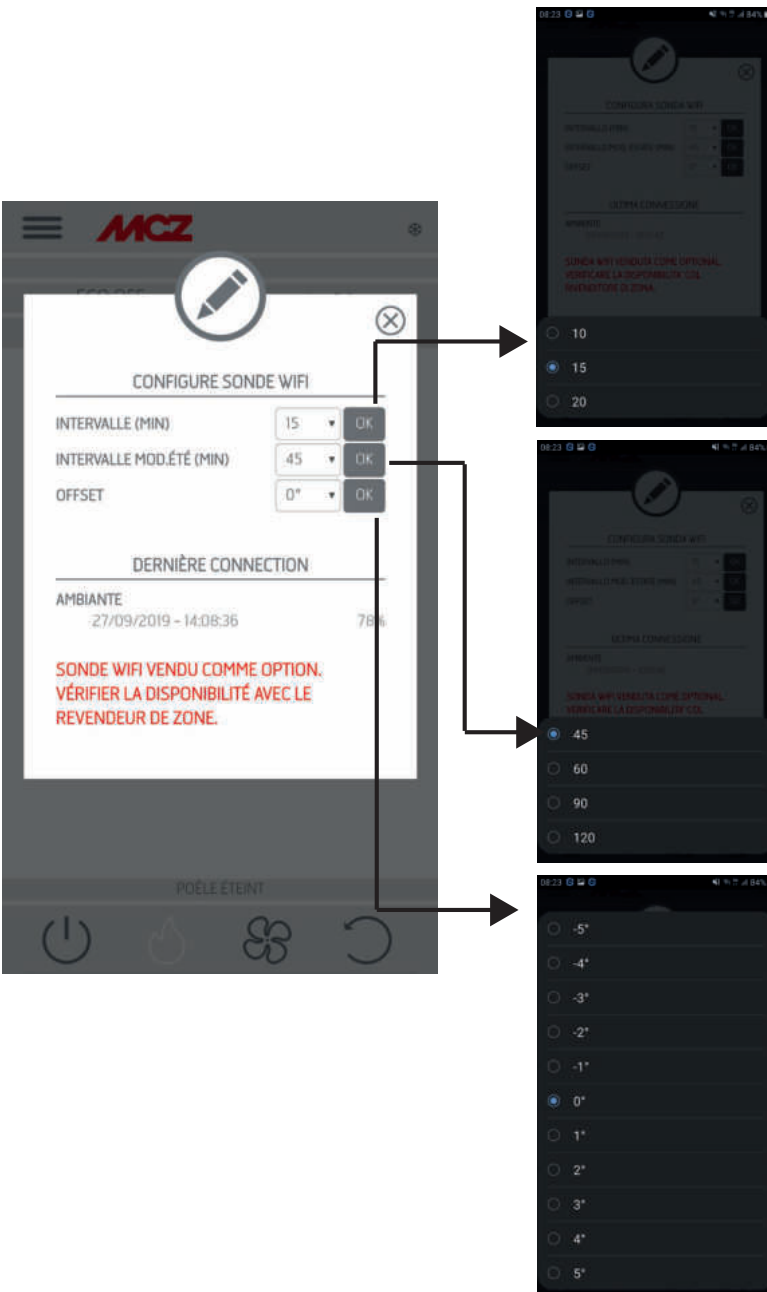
MCZ

CONFIGURE SONDE WIFI

INTERVALLE (MIN) 15 OK

INTERVALLE MOD.ÉTÉ (MIN) 45 OK

OFFSET 0° OK

DERNIÈRE CONNECTION

AMBIANTE

27/09/2019 - 14:08:36 78%

SONDE WIFI VENDU COMME OPTION. VÉRIFIER LA DISPONIBILITÉ AVEC LE REVENDEUR DE ZONE.

POÊLE ÉTEINT

08:23 84%

CONFIGURA SONDA WIFI

INTERVALLO (MIN)

INTERVALLO MOD. ESTATE (MIN)

OFFSET

ULTIMA CONNESSIONE

AMBIENTE

SONDA WIFI VENDUTA COME OPTIONAL. VERIFICARE LA DISPONIBILITA' COL RIVENDITORE DI ZONA.

10

15

20

08:23 84%

CONFIGURA SONDA WIFI

INTERVALLO (MIN)

INTERVALLO MOD. ESTATE (MIN)

OFFSET

ULTIMA CONNESSIONE

AMBIENTE

SONDA WIFI VENDUTA COME OPTIONAL. VERIFICARE LA DISPONIBILITA' COL

45

60

90

120

08:23 84%

-5°

-4°

-3°

-2°

-1°

0°

1°

2°

3°

4°

5°